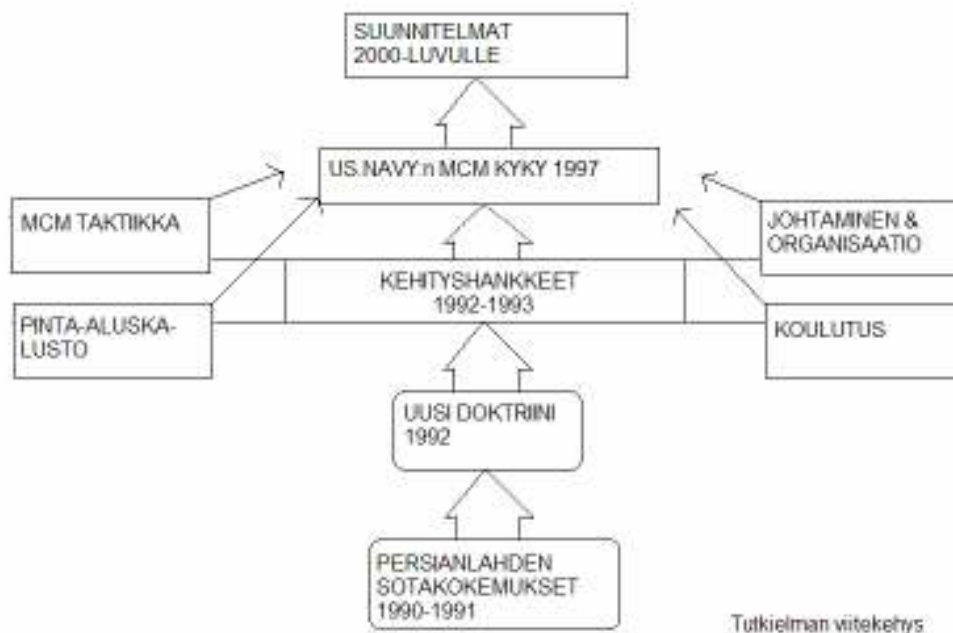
SUUNNITELMAT
2000-LUVULLE

US.NAVY:n MCM KYKY 1997

MCM TAKTIIKKA

JOHTAMINEN &
ORGANISAATIO

KEHITYSHANKKEET
1992-1993

PINTA-ALUSKALUSTO

KOULUTUS

UUSI DOKTRIINI
1992

PERSIANLAHDEN
SOTAKOKEMUKSET
1990-1991

Tutkielman viitekehys